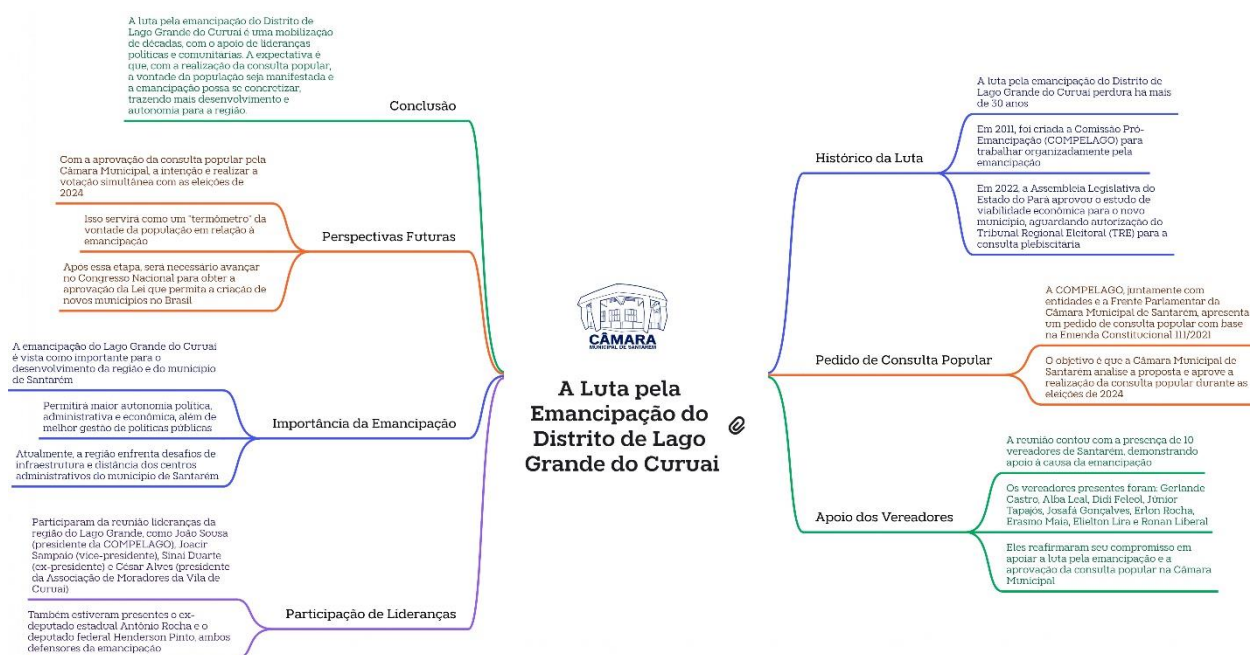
A Luta pela Emancipação do Distrito de Lago Grande do Curuai

CÂMARA
MUNICIPAL DE SANTARÉM

Histórico da Luta

A luta pela emancipação do Distrito de Lago Grande do Curuai perdura há mais de 30 anos

Em 2011, foi criada a Comissão Pró-Emancipação (COMPELAGO) para trabalhar organizadamente pela emancipação

Em 2022, a Assembleia Legislativa do Estado do Pará aprovou o estudo de viabilidade econômica para o novo município, aguardando autorização do Tribunal Regional Eleitoral (TRE) para a consulta plebiscitária

Pedido de Consulta Popular

A COMPELAGO, juntamente com entidades e a Frente Parlamentar da Câmara Municipal de Santarém, apresenta um pedido de consulta popular com base na Emenda Constitucional 111/2021

O objetivo é que a Câmara Municipal de Santarém analise a proposta e aprove a realização da consulta popular durante as eleições de 2024

Apoio dos Vereadores

A reunião contou com a presença de 10 vereadores de Santarém, demonstrando apoio à causa da emancipação

Os vereadores presentes foram: Gerlande Castro, Alba Leal, Didi Felcol, Júnior Tapajós, Josafá Gonçalves, Erlon Rocha, Erasmo Maia, Elielton Lira e Ronan Liberal

Eles reafirmaram seu compromisso em apoiar a luta pela emancipação e a aprovação da consulta popular na Câmara Municipal

Conclusão

A luta pela emancipação do Distrito de Lago Grande do Curuai é uma mobilização de décadas, com o apoio de lideranças políticas e comunitárias. A expectativa é que, com a realização da consulta popular, a vontade da população seja manifestada e a emancipação possa se concretizar, trazendo mais desenvolvimento e autonomia para a região

Perspectivas Futuras

Com a aprovação da consulta popular pela Câmara Municipal, a intenção é realizar a votação simultânea com as eleições de 2024

Isso servirá como um "termômetro" da vontade da população em relação à emancipação

Após essa etapa, será necessário avançar no Congresso Nacional para obter a aprovação da Lei que permita a criação de novos municípios no Brasil

Importância da Emancipação

A emancipação do Lago Grande do Curuai é vista como importante para o desenvolvimento da região e do município de Santarém

Permitirá maior autonomia política, administrativa e econômica, além de melhor gestão de políticas públicas

Atualmente, a região enfrenta desafios de infraestrutura e distância dos centros administrativos do município de Santarém

Participação de Lideranças

Participaram da reunião lideranças da região do Lago Grande, como João Sousa (presidente da COMPELAGO), Joacir Sampaio (vice-presidente), Sinai Duarte (ex-presidente) e César Alves (presidente da Associação de Moradores da Vila de Curuai)

Também estiveram presentes o ex-deputado estadual Antônio Rocha e o deputado federal Henderson Pinto, ambos defensores da emancipação